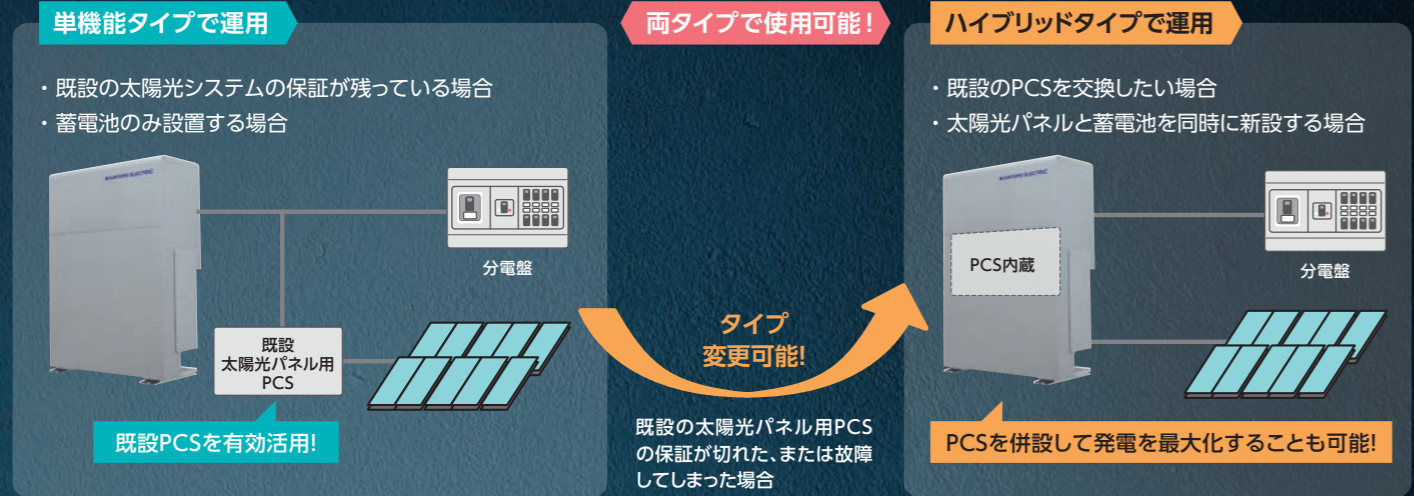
単機能タイプで運用

・既設の太陽光システムの保証が残っている場合
・蓄電池のみ設置する場合

分電盤

既設
太陽光パネル用
PCS

既設PCSを有効活用!

両タイプで使用可能!

タイプ
変更可能!

既設の太陽光パネル用PCSの保証が切れた、または故障してしまった場合

ハイブリッドタイプで運用

・既設のPCSを交換したい場合
・太陽光パネルと蓄電池を同時に新設する場合

PCS内蔵

分電盤

PCSを併設して発電を最大化することも可能!